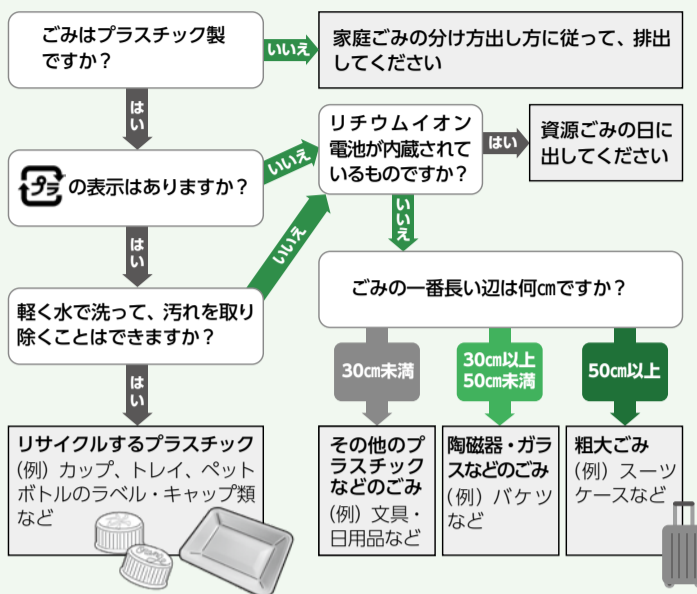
ごみはプラスチック製ですか？

いいえ

家庭ごみの分け方出し方に従って、排出してください

はい

プラ の表示はありますか？

いいえ

リチウムイオン電池が内蔵されているものですか？

はい

資源ごみの日に出してください

はい

いいえ

いいえ

軽く水で洗って、汚れを取り除くことはできますか？

ごみの一番長い辺は何㎝ですか？

30㎝未満

30㎝以上50㎝未満

50㎝以上

はい

リサイクルするプラスチック
(例) カップ、トレイ、ペットボトルのラベル・キャップ類など

その他のプラスチックなどのごみ
(例) 文具・日用品など

陶磁器・ガラスなどのごみ
(例) バケツなど

粗大ごみ
(例) スーツケースなど